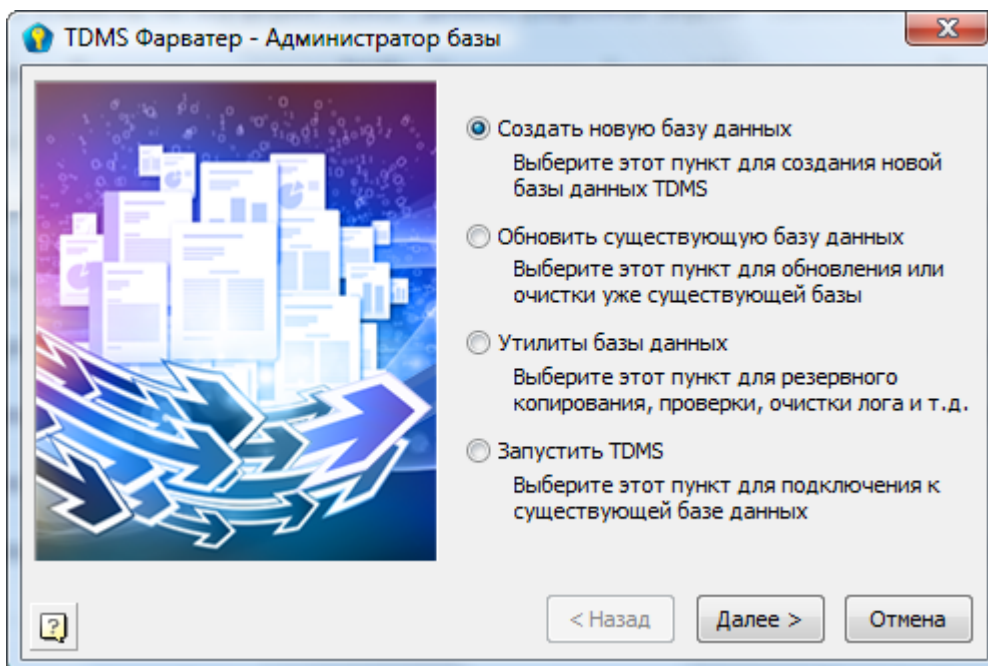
TDMS Фарватер - Администратор базы

Создать новую базу данных
Выберите этот пункт для создания новой базы данных TDMS

Обновить существующую базу данных
Выберите этот пункт для обновления или очистки уже существующей базы

Утилиты базы данных
Выберите этот пункт для резервного копирования, проверки, очистки лога и т.д.

Запустить TDMS
Выберите этот пункт для подключения к существующей базе данных

< Назад
Далее >
Отмена